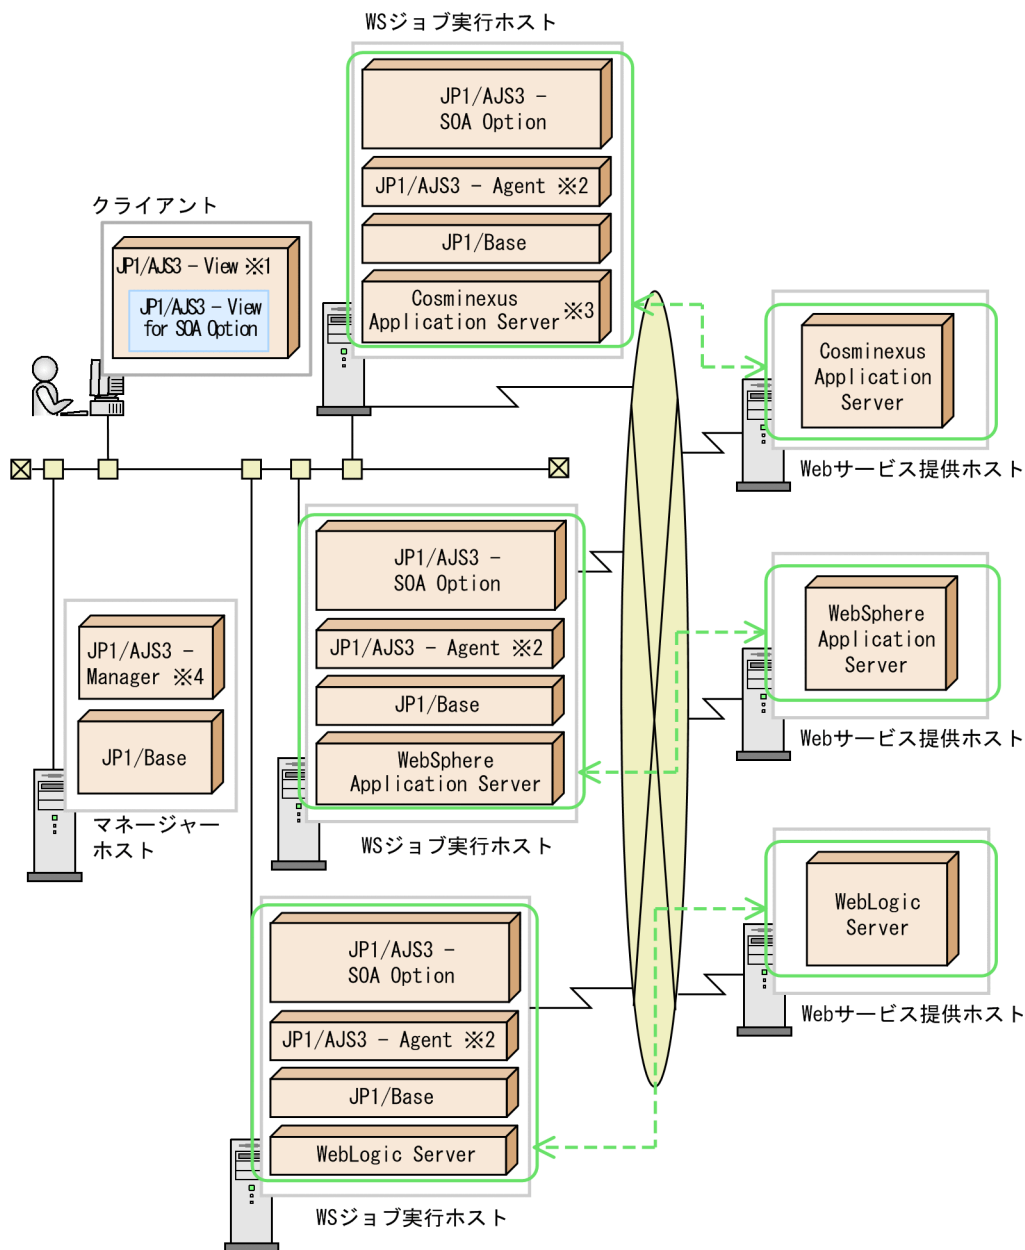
WSジョブ実行ホスト

JP1/AJS3 − SOA Option

JP1/AJS3 − Agent ※2

JP1/Base

Cosminexus Application Server ※3

クライアント

JP1/AJS3 − View ※1

JP1/AJS3 − View for SOA Option

Cosminexus Application Server

Webサービス提供ホスト

JP1/AJS3 − SOA Option

JP1/AJS3 − Agent ※2

JP1/Base

WebSphere Application Server

WSジョブ実行ホスト

WebSphere Application Server

Webサービス提供ホスト

JP1/AJS3 − Manager ※4

JP1/Base

マネージャーホスト

JP1/AJS3 − SOA Option

JP1/AJS3 − Agent ※2

JP1/Base

WebLogic Server

WSジョブ実行ホスト

WebLogic Server

Webサービス提供ホスト